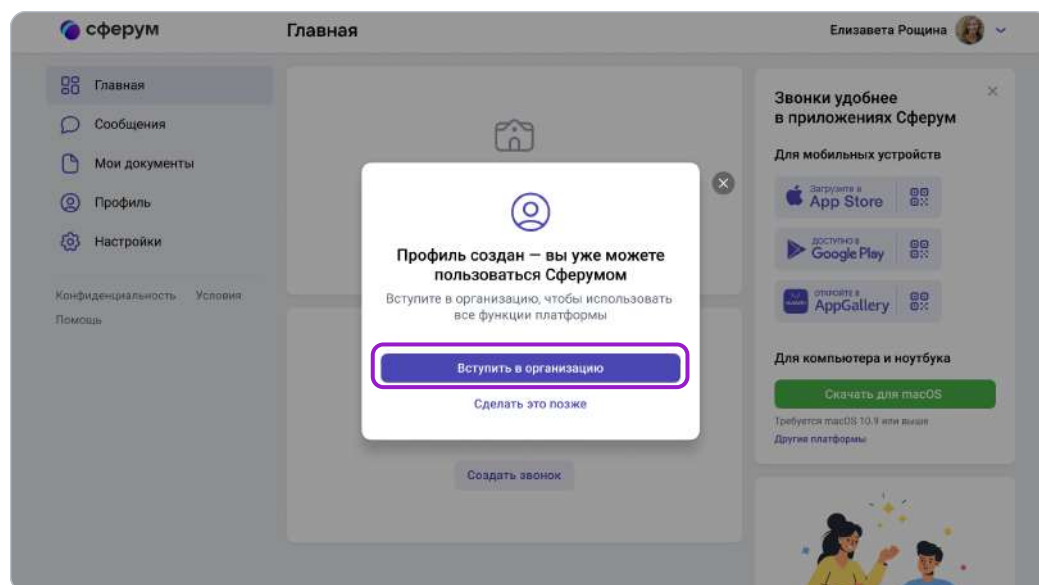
сферум

Главная

Елизавета Рощина

Главная
Сообщения
Мои документы
Профиль
Настройки

Конфиденциальность Условия
Помощь

Профиль создан — вы уже можете пользоваться Сферумом

Вступите в организацию, чтобы использовать все функции платформы

Вступить в организацию

Сделать это позже

Создать звонок

Звонки удобнее в приложениях Сферум

Для мобильных устройств

Загрузите в App Store

доступно в Google Play

откройте в AppGallery

Для компьютера и ноутбука

Скачать для macOS

Требуется macOS 10.9 или выше

Другие платформы